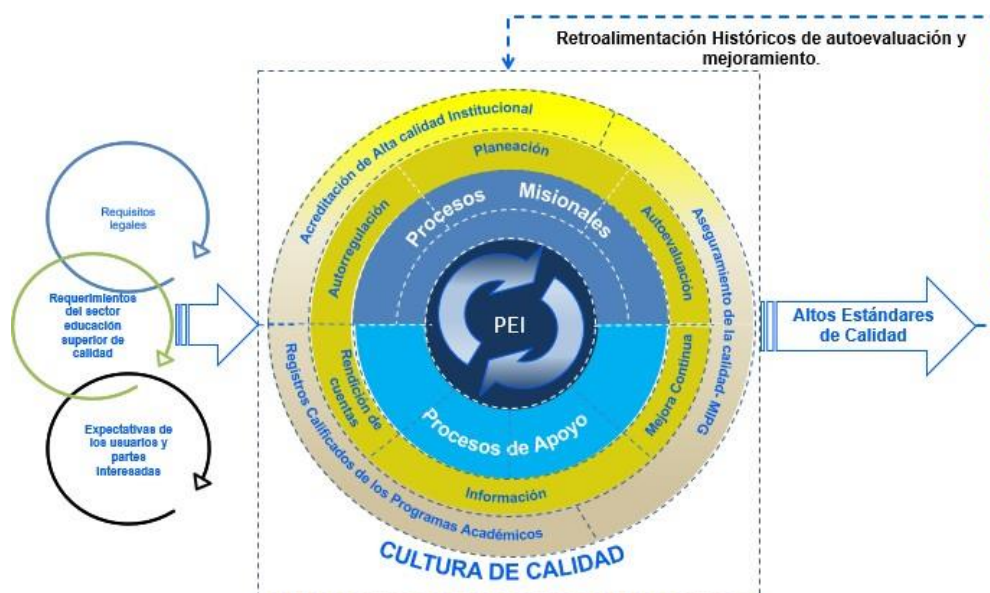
Retroalimentación Históricos de autoevaluación y mejoramiento.

Requisitos legales

Requerimientos del sector educación superior de calidad

Expectativas de los usuarios y partes interesadas

Acreditación de Alta calidad Institucional

Planeación

Autorregulación

Procesos Misionales

Autoevaluación

Aseguramiento de la calidad- MIPG

PEI

Rendición de cuentas

Procesos de Apoyo

Mejora Continua

Información

Registros Calificados de los Programas Académicos

CULTURA DE CALIDAD

Altos Estándares de Calidad